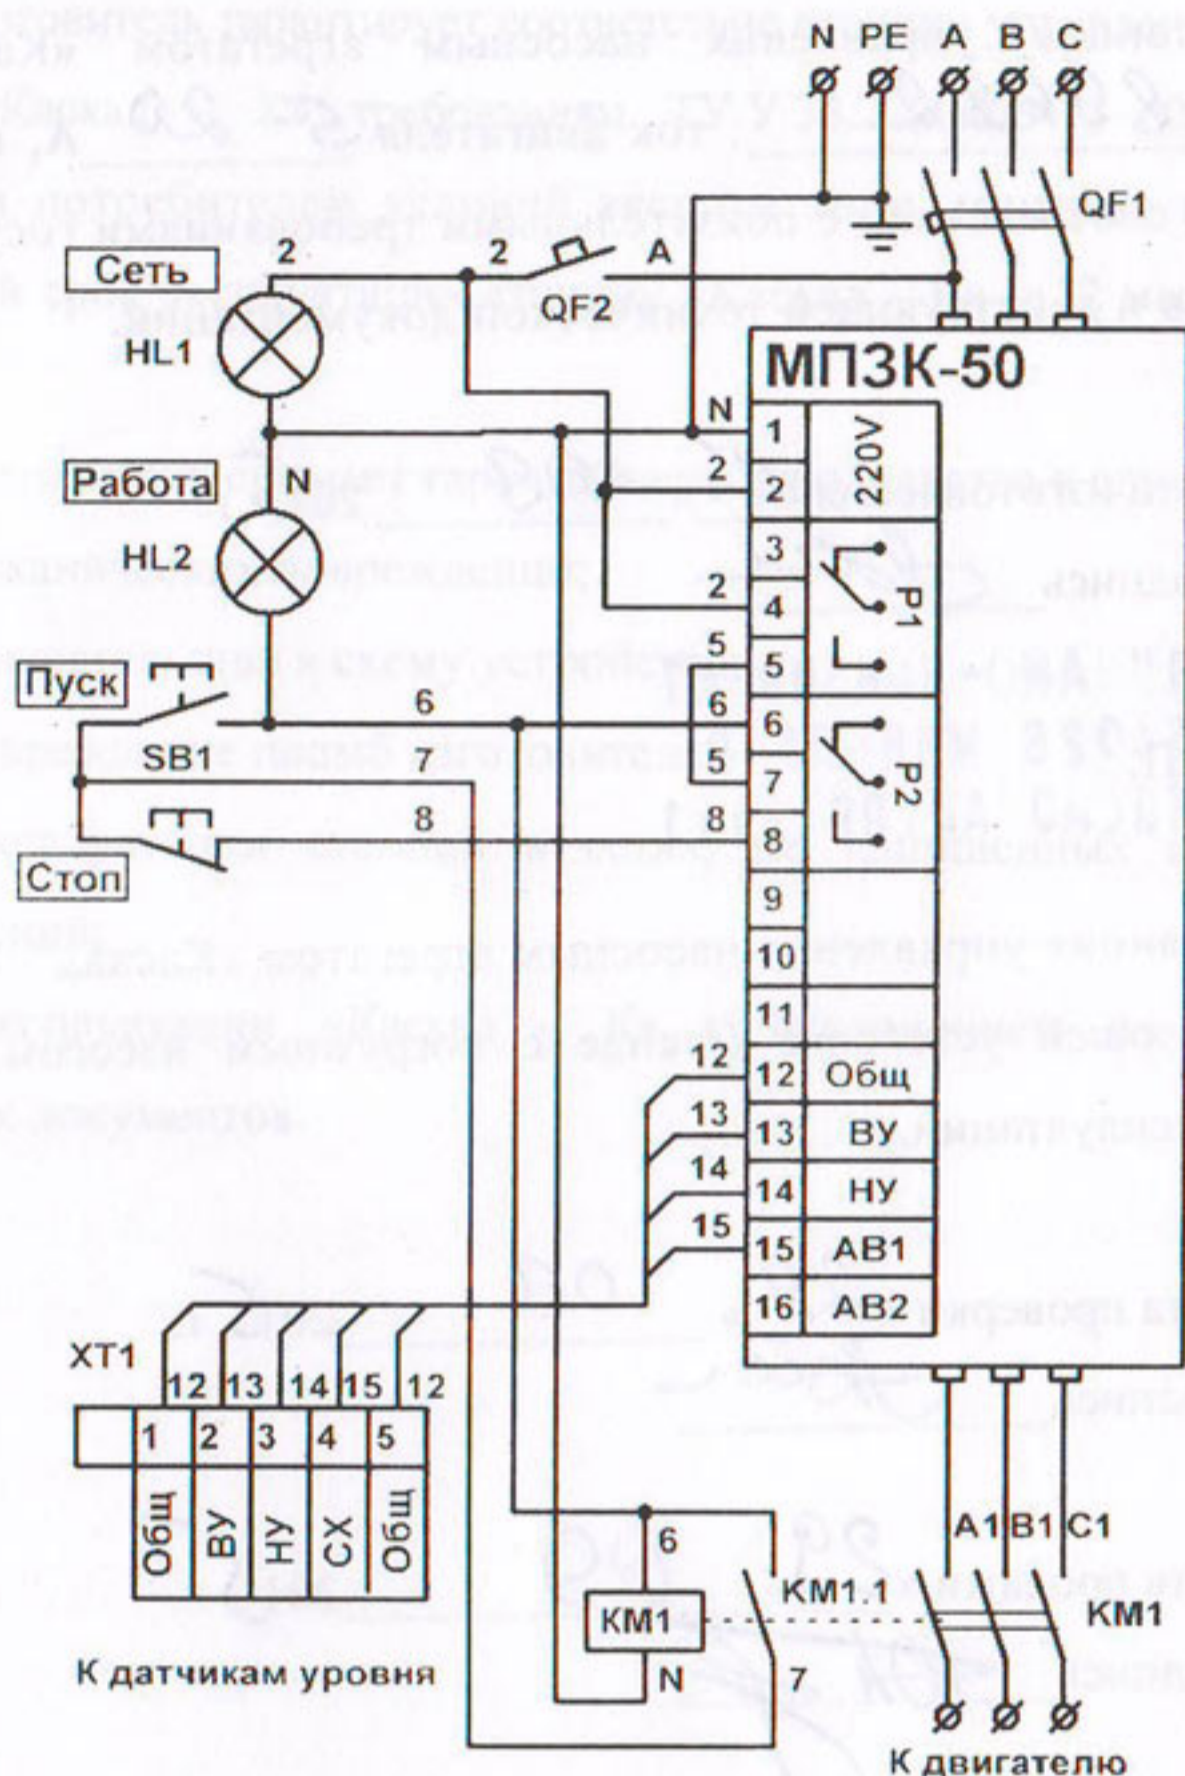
N PE A B C

QF1

Сеть

2

2

A

QF2

HL1

МПЗК-50

N

1

220V

Работа

N

2

2

HL2

3

P1

2

4

5

5

Пуск

6

6

6

P2

SB1

7

5

7

8

8

8

Стоп

9

10

11

12

12

Общ

13

13

ВУ

14

14

НУ

15

15

АВ1

16

АВ2

XT1

| 12 | 13 | 14 | 15 | 12 |
|---|---|---|---|---|
| 1 | 2 | 3 | 4 | 5 |
| Общ | ВУ | НУ | СХ | Общ |

6

A1 B1 C1

KM1.1

KM1

KM1

К датчикам уровня

N

7

К двигателю